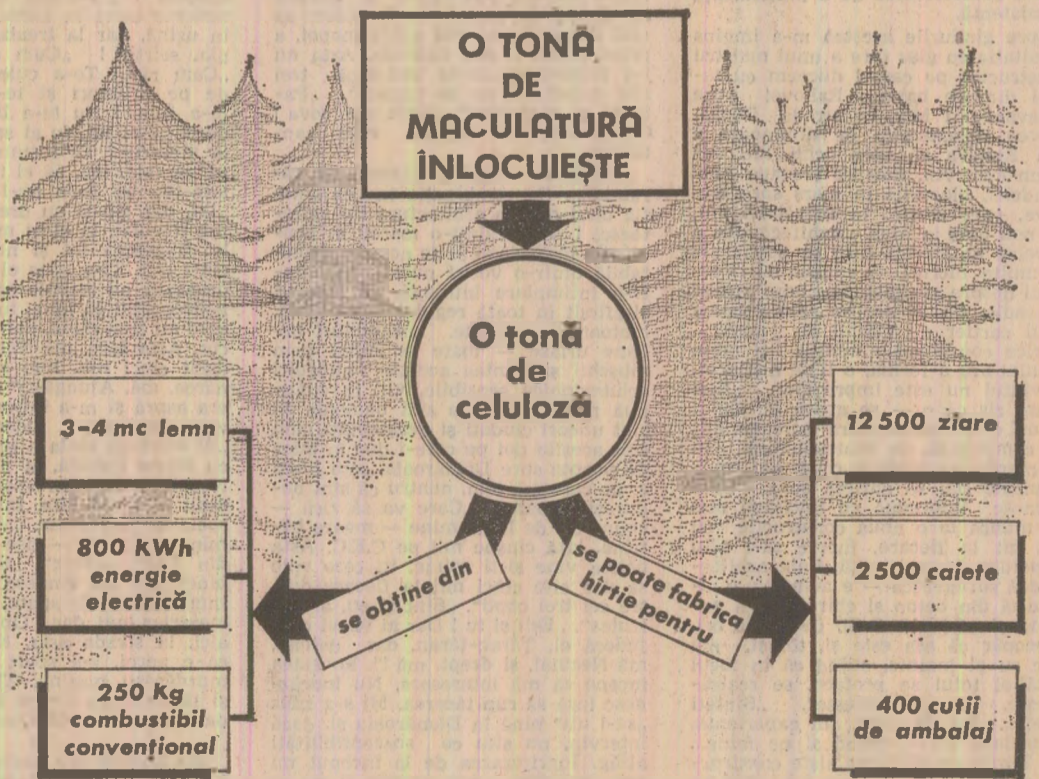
O TONĂ DE MACULATURĂ ÎNLOCUIEŞTE

O tonă de celuloză

se obţine din

se poate fabrica hîrtie pentru

3-4 mc lemn

800 kWh energie electrică

250 Kg combustibil convenţional

12 500 ziare

2 500 caiete

400 cutii de ambalaj